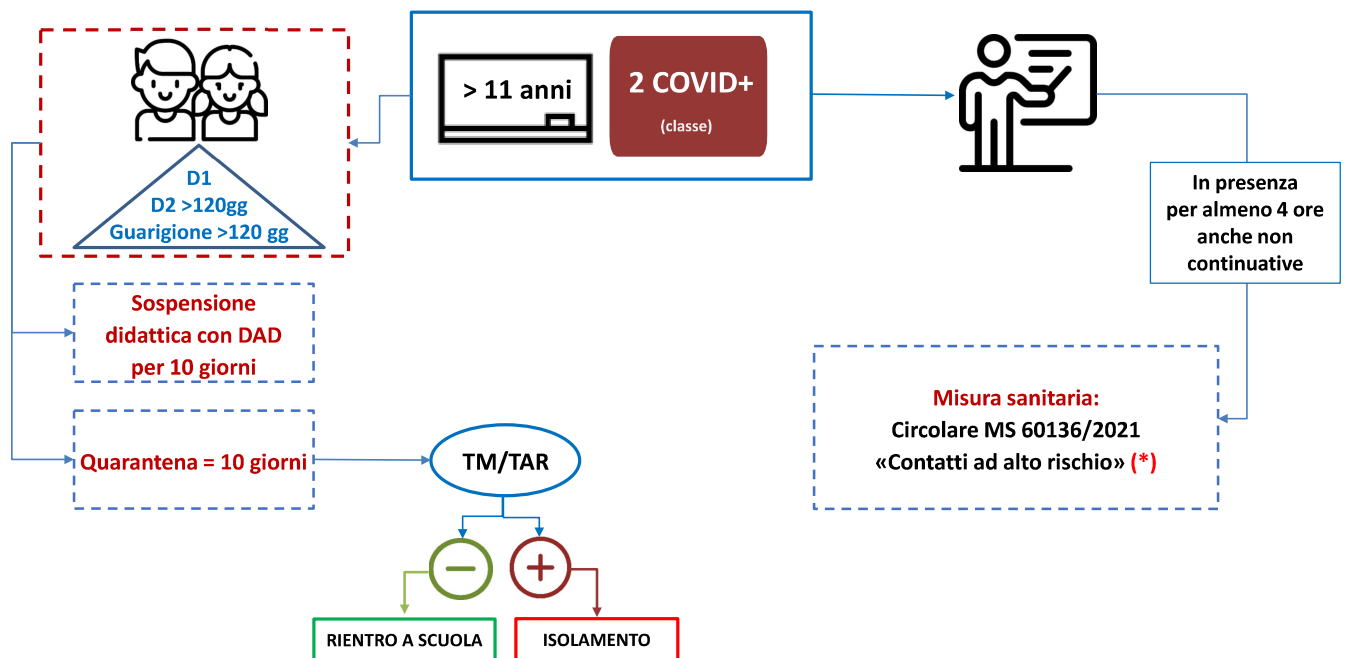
> 11 anni

2 COVID+
(classe)

D1
D2 >120gg
Guarigione >120 gg

Sospensione didattica con DAD per 10 giorni

Quarantena = 10 giorni

TM/TAR

RIENTRO A SCUOLA

ISOLAMENTO

In presenza per almeno 4 ore anche non continuative

Misura sanitaria:
Circolare MS 60136/2021
«Contatti ad alto rischio» (*)